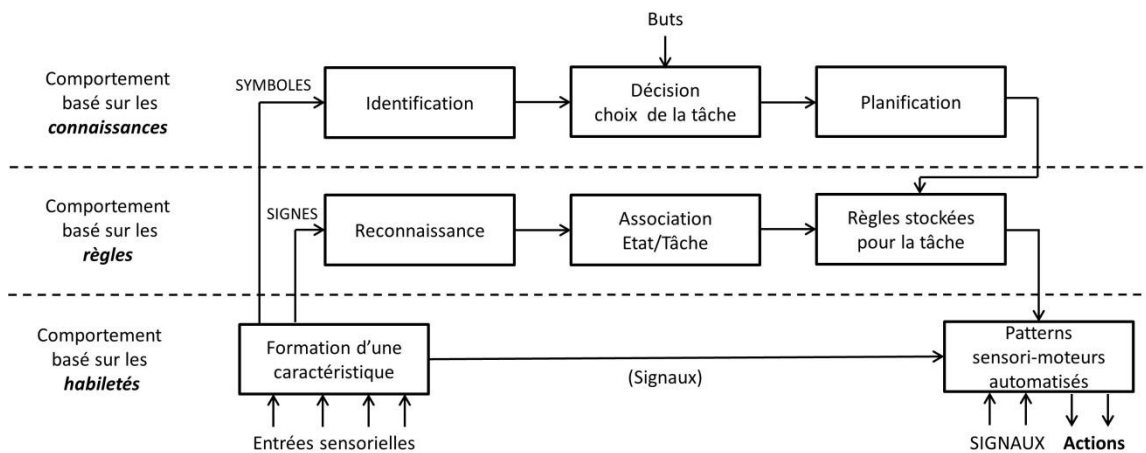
Buts

Comportement basé sur les ***connaissances***

SYMBOLES

Identification

Décision choix de la tâche

Planification

Comportement basé sur les ***règles***

SIGNES

Reconnaissance

Association Etat/Tâche

Règles stockées pour la tâche

Comportement basé sur les ***habiletés***

Formation d'une caractéristique

(Signaux)

Patterns sensori-moteurs automatisés

Entrées sensorielles

SIGNAUX **Actions**